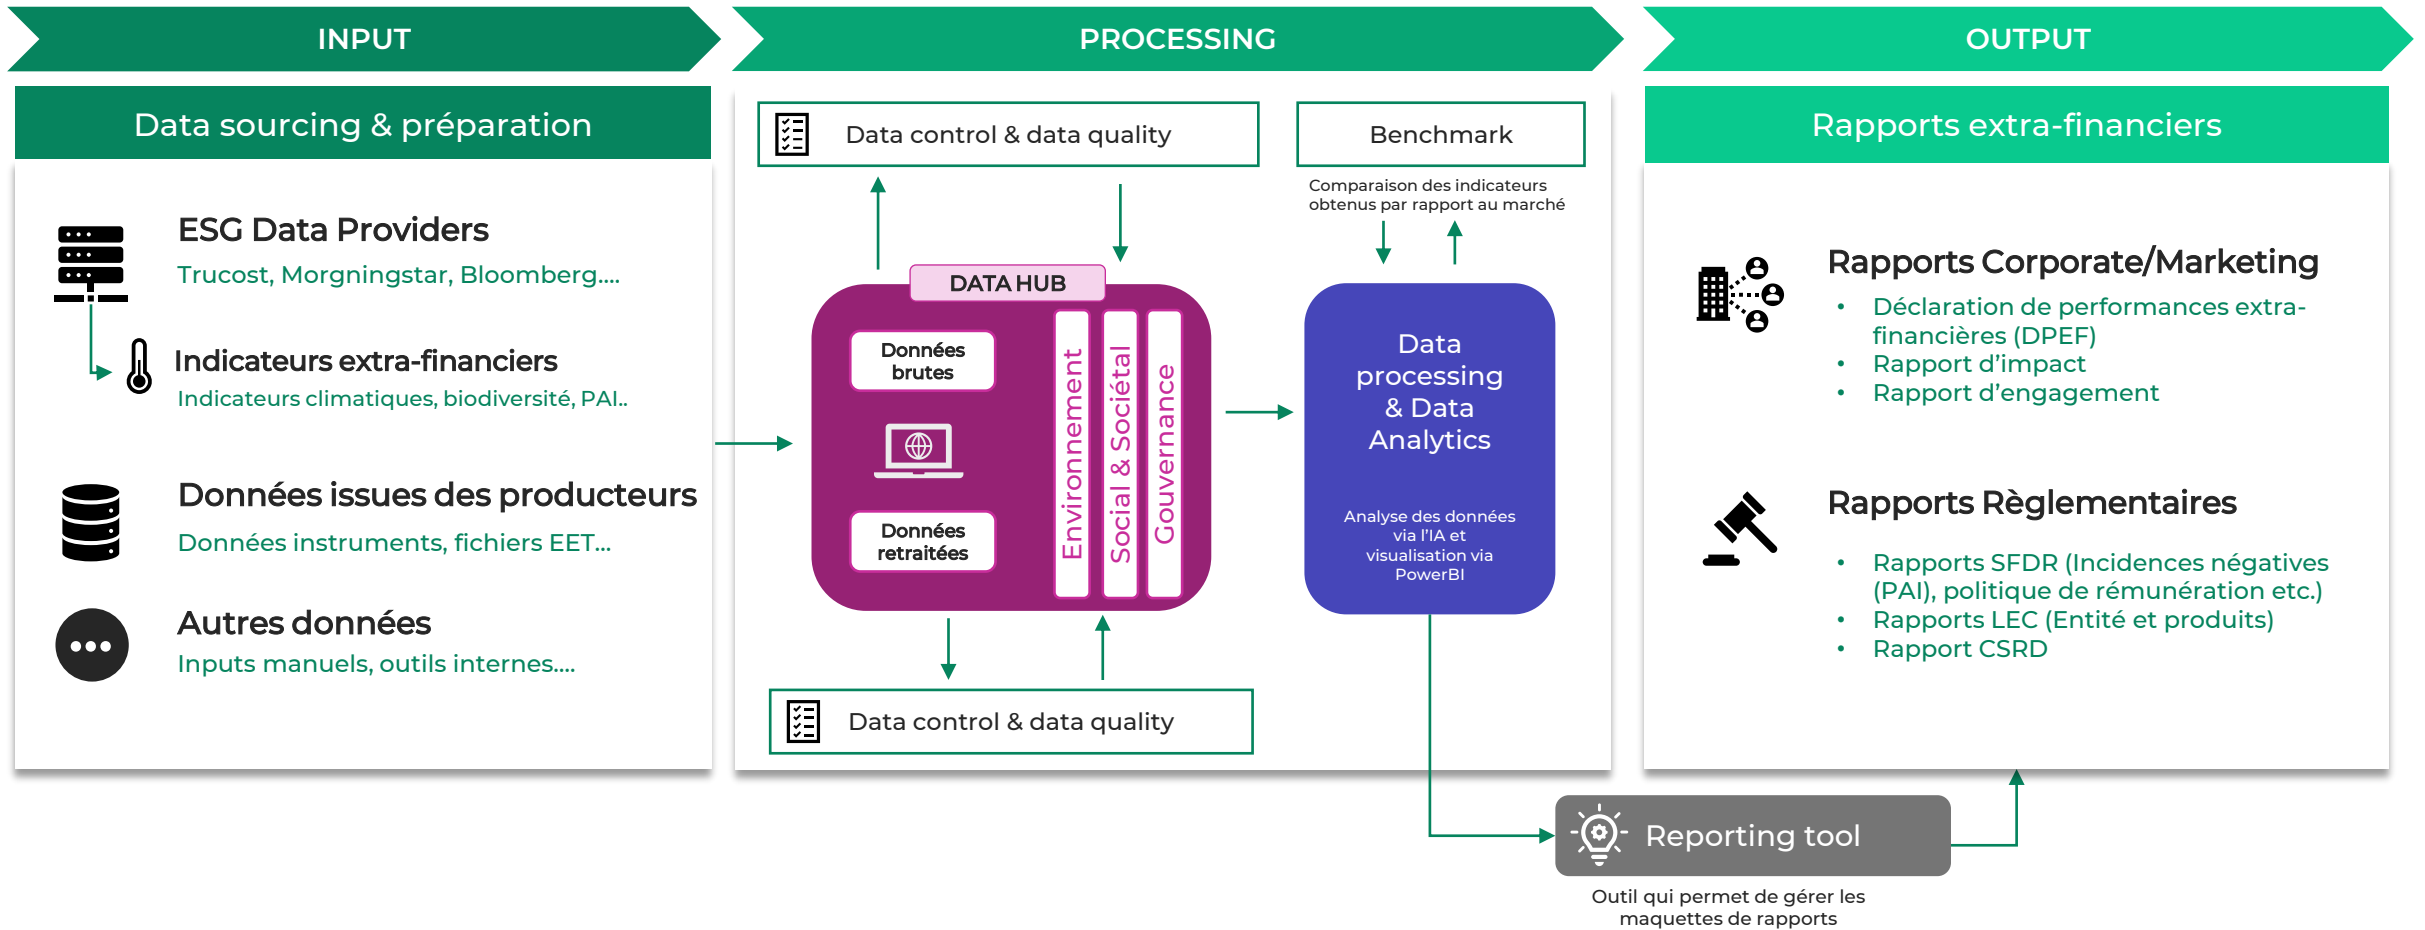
INPUT

PROCESSING

OUTPUT

Data sourcing & préparation

ESG Data Providers
Trucost, Morgningstar, Bloomberg....

Indicateurs extra-financiers
Indicateurs climatiques, biodiversité, PAI..

Données issues des producteurs
Données instruments, fichiers EET...

Autres données
Inputs manuels, outils internes....

Data control & data quality

Benchmark

Comparaison des indicateurs obtenus par rapport au marché

DATA HUB

Données brutes

Données retraitées

Environnement

Social & Sociétal

Gouvernance

Data processing & Data Analytics

Analyse des données via l'IA et visualisation via PowerBI

Data control & data quality

Rapports extra-financiers

Rapports Corporate/Marketing
• Déclaration de performances extra-financières (DPEF)
• Rapport d'impact
• Rapport d'engagement

Rapports Règlementaires
• Rapports SFDR (Incidences négatives (PAI), politique de rémunération etc.)
• Rapports LEC (Entité et produits)
• Rapport CSRD

Reporting tool

Outil qui permet de gérer les maquettes de rapports